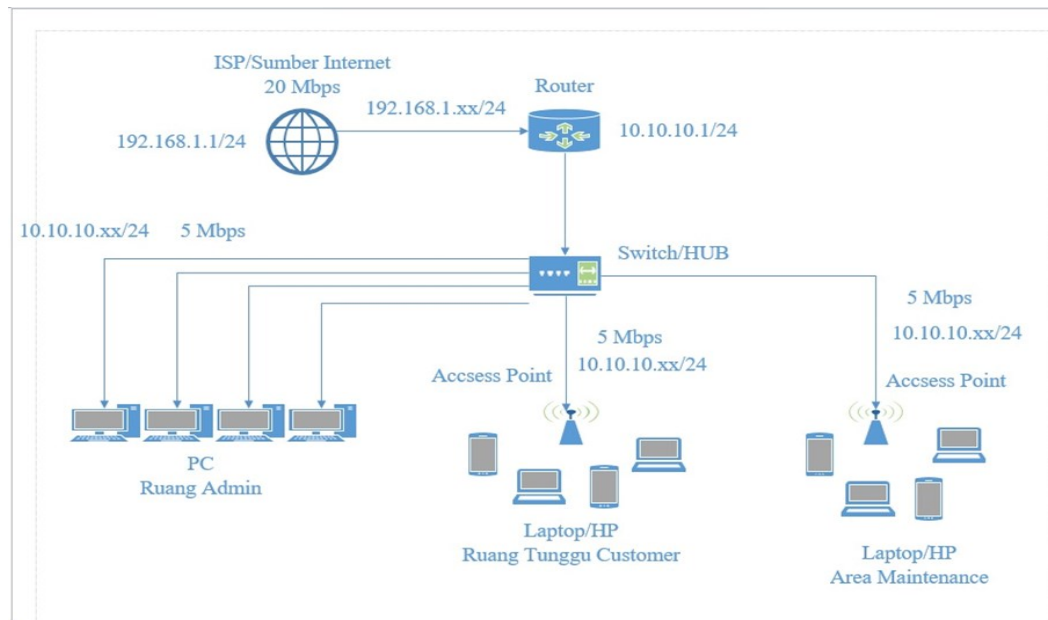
ISP/Sumber Internet
20 Mbps

192.168.1.1/24

192.168.1.xx/24

Router

10.10.10.1/24

10.10.10.xx/24    5 Mbps

Switch/HUB

5 Mbps
10.10.10.xx/24

5 Mbps
10.10.10.xx/24

Accsess Point

Accsess Point

PC
Ruang Admin

Laptop/HP
Ruang Tunggu Customer

Laptop/HP
Area Maintenance